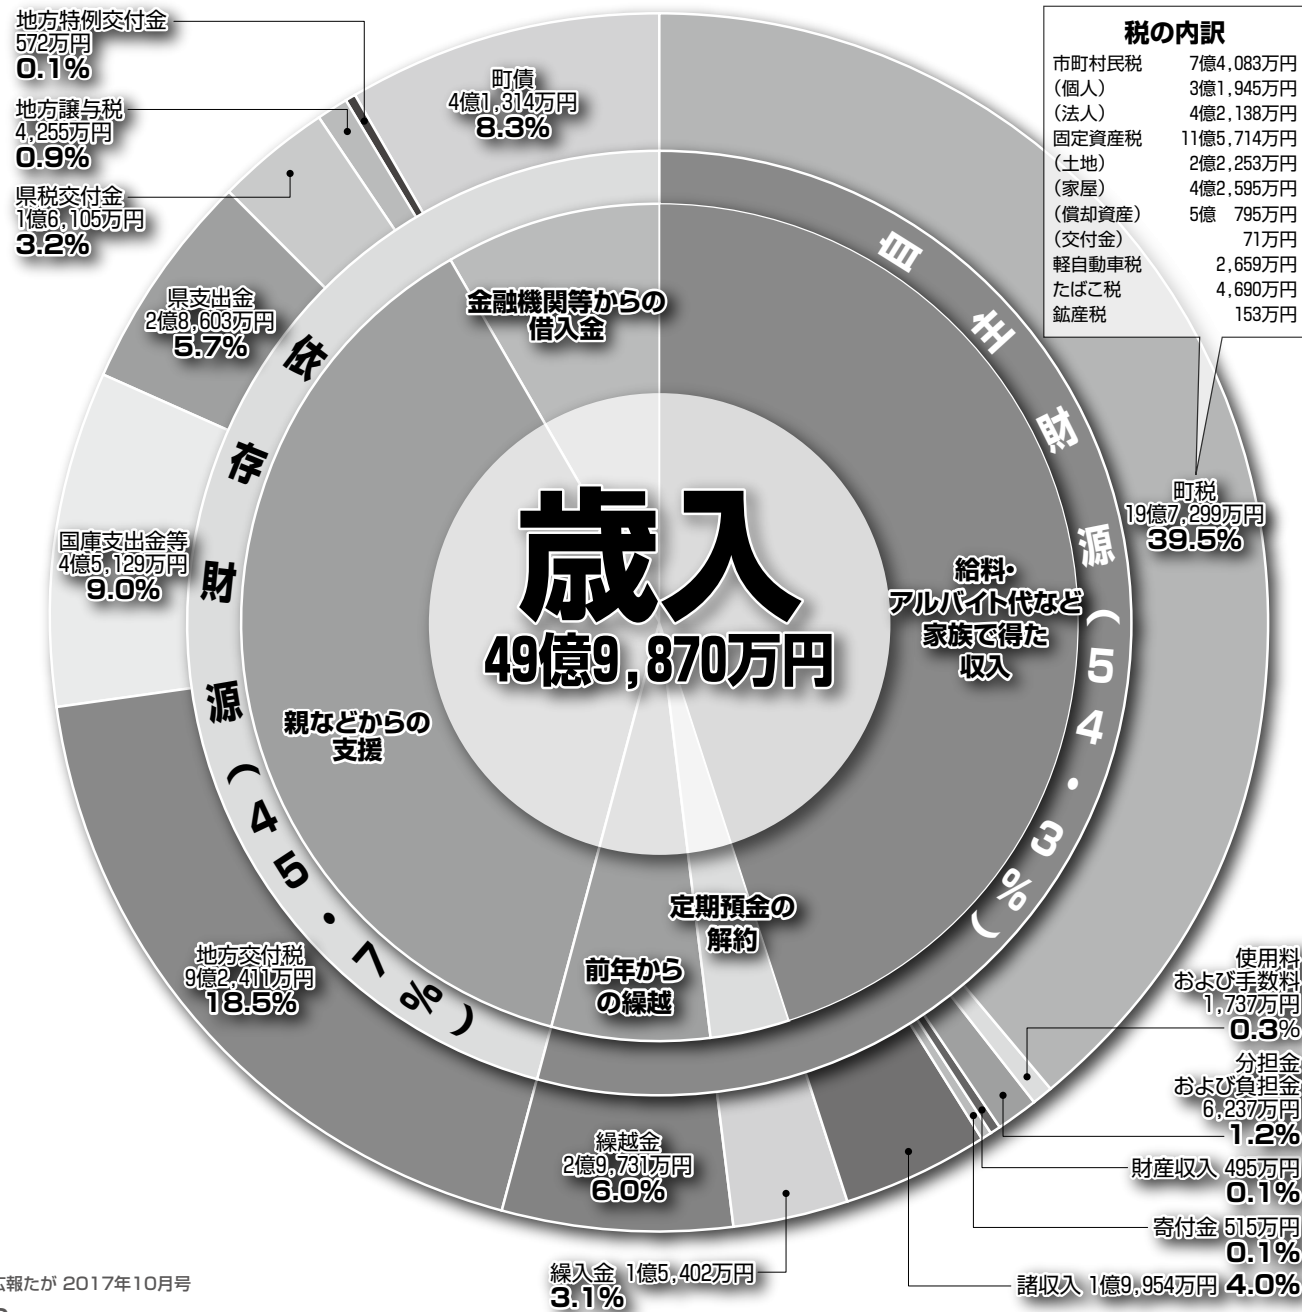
地方特例交付金
572万円
0.1%

地方譲与税
4,255万円
0.9%

県税交付金
1億6,105万円
3.2%

町債
4億1,314万円
8.3%

税の内訳

| | |
|---|---|
| 市町村民税 | 7億4,083万円 |
| （個人） | 3億1,945万円 |
| （法人） | 4億2,138万円 |
| 固定資産税 | 11億5,714万円 |
| （土地） | 2億2,253万円 |
| （家屋） | 4億2,595万円 |
| （償却資産） | 5億 795万円 |
| （交付金） | 71万円 |
| 軽自動車税 | 2,659万円 |
| たばこ税 | 4,690万円 |
| 鉱産税 | 153万円 |

県支出金
2億8,603万円
5.7%

金融機関等からの借入金

自主財源（54.3%）

依存財源（45.7%）

町税
19億7,299万円
39.5%

国庫支出金等
4億5,129万円
9.0%

歳入
49億9,870万円

給料・アルバイト代など家族で得た収入

親などからの支援

定期預金の解約

前年からの繰越

地方交付税
9億2,411万円
18.5%

使用料および手数料
1,737万円
0.3%

分担金および負担金
6,237万円
1.2%

繰越金
2億9,731万円
6.0%

財産収入 495万円
0.1%

寄付金 515万円
0.1%

繰入金 1億5,402万円
3.1%

諸収入 1億9,954万円 4.0%

広報たが 2017年10月号